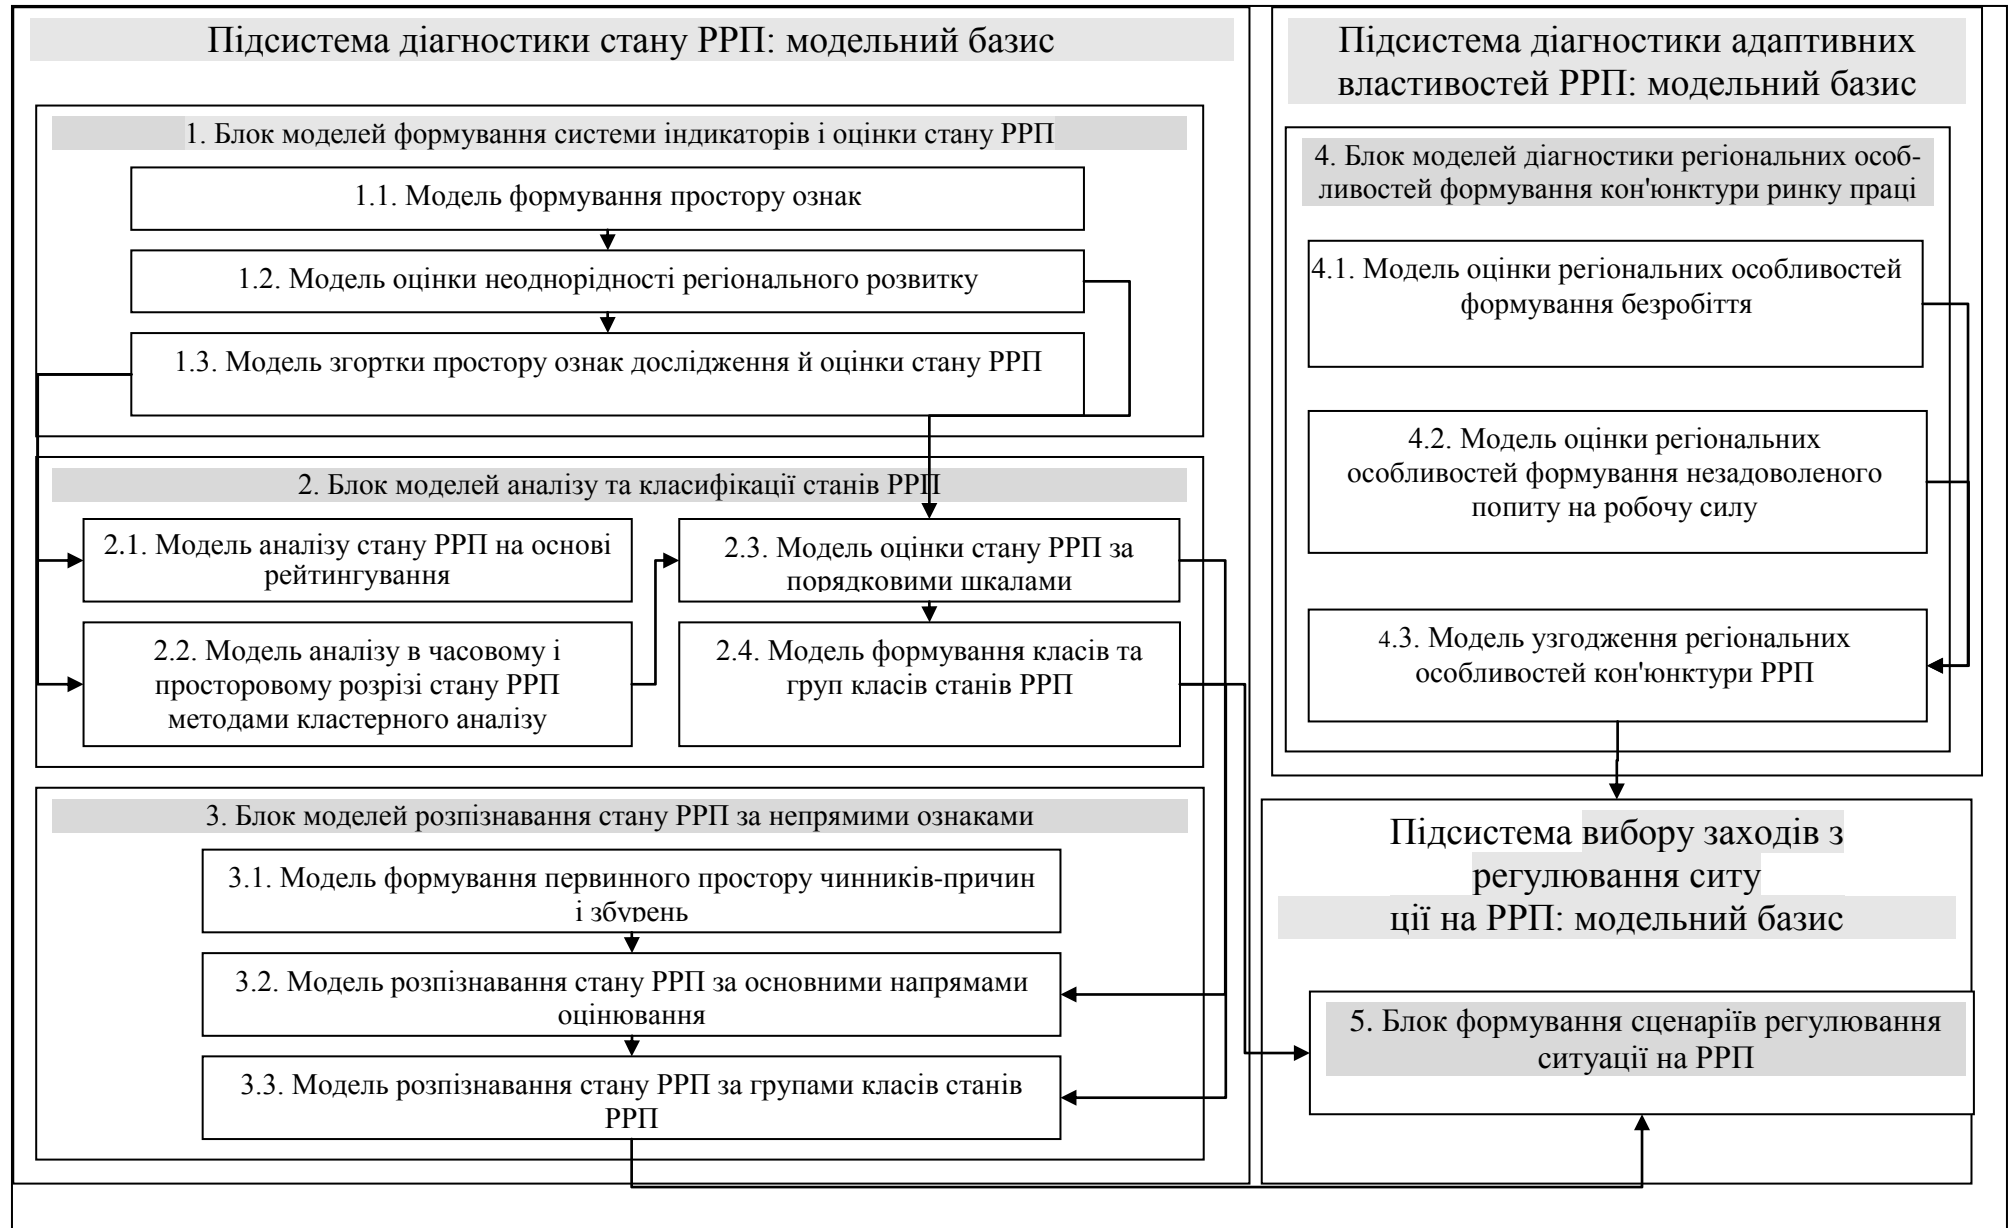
Підсистема діагностики стану РРП: модельний базис

1. Блок моделей формування системи індикаторів і оцінки стану РРП

1.1. Модель формування простору ознак

1.2. Модель оцінки неоднорідності регіонального розвитку

1.3. Модель згортки простору ознак дослідження й оцінки стану РРП

2. Блок моделей аналізу та класифікації станів РРП

2.1. Модель аналізу стану РРП на основі рейтингування

2.2. Модель аналізу в часовому і просторовому розрізі стану РРП методами кластерного аналізу

2.3. Модель оцінки стану РРП за порядковими шкалами

2.4. Модель формування класів та груп класів станів РРП

3. Блок моделей розпізнавання стану РРП за непрямими ознаками

3.1. Модель формування первинного простору чинників-причин і збурень

3.2. Модель розпізнавання стану РРП за основними напрямами оцінювання

3.3. Модель розпізнавання стану РРП за групами класів станів РРП

Підсистема діагностики адаптивних властивостей РРП: модельний базис

4. Блок моделей діагностики регіональних особливостей формування кон'юнктури ринку праці

4.1. Модель оцінки регіональних особливостей формування безробіття

4.2. Модель оцінки регіональних особливостей формування незадоволеного попиту на робочу силу

4.3. Модель узгодження регіональних особливостей кон'юнктури РРП

Підсистема вибору заходів з регулювання ситу ції на РРП: модельний базис

5. Блок формування сценаріїв регулювання ситуації на РРП